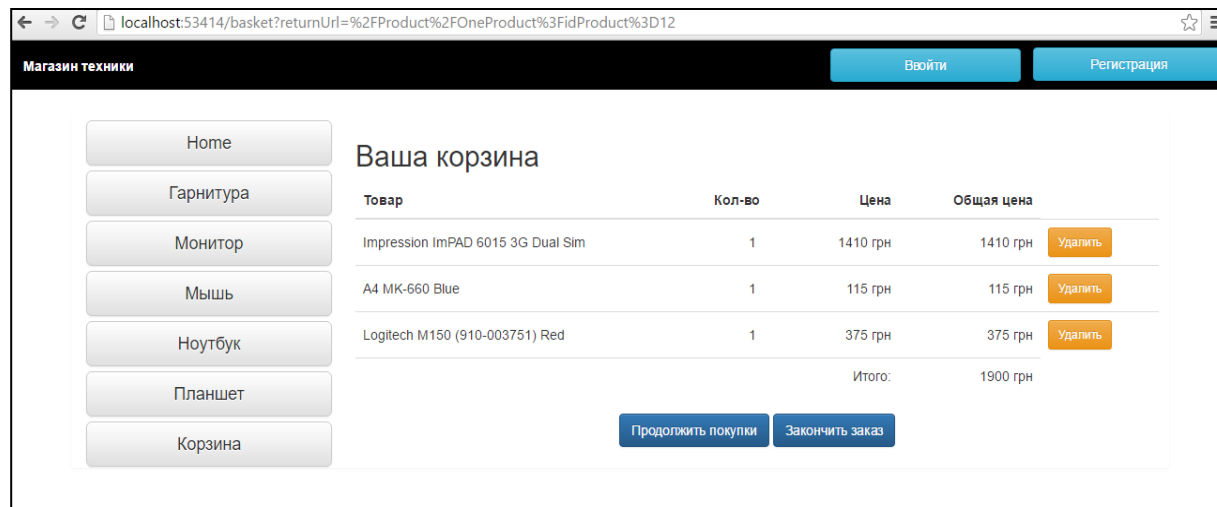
localhost:53414/basket?returnUrl=%2FProduct%2FOneProduct%3FidProduct%3D12

Магазин техники

Войти

Регистрация

Home

Гарнитура

Монитор

Мышь

Ноутбук

Планшет

Корзина

Ваша корзина

| Товар | Кол-во | Цена | Общая цена | |
|---|---|---|---|---|
| Impression ImPAD 6015 3G Dual Sim | 1 | 1410 грн | 1410 грн | Удалить |
| A4 MK-660 Blue | 1 | 115 грн | 115 грн | Удалить |
| Logitech M150 (910-003751) Red | 1 | 375 грн | 375 грн | Удалить |
| | | Итого: | 1900 грн | |

Продолжить покупки

Закончить заказ